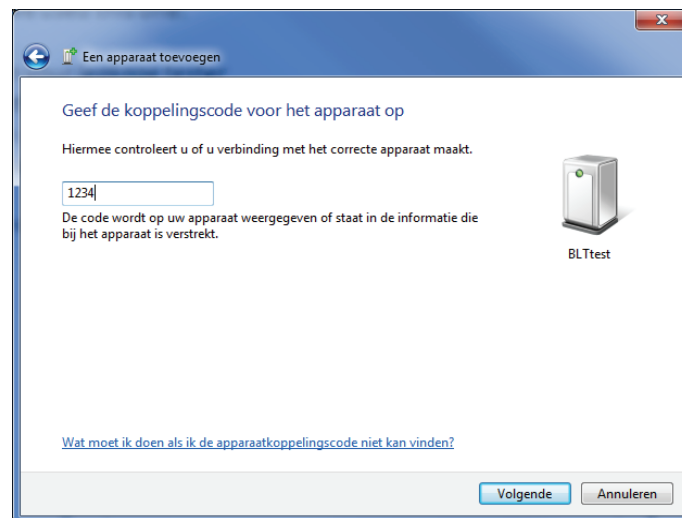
Een apparaat toevoegen

Geef de koppelingscode voor het apparaat op

Hiermee controleert u of u verbinding met het correcte apparaat maakt.

1234

De code wordt op uw apparaat weergegeven of staat in de informatie die bij het apparaat is verstrekt.

BLTtest

Wat moet ik doen als ik de apparaatkoppelingscode niet kan vinden?

Volgende

Annuleren